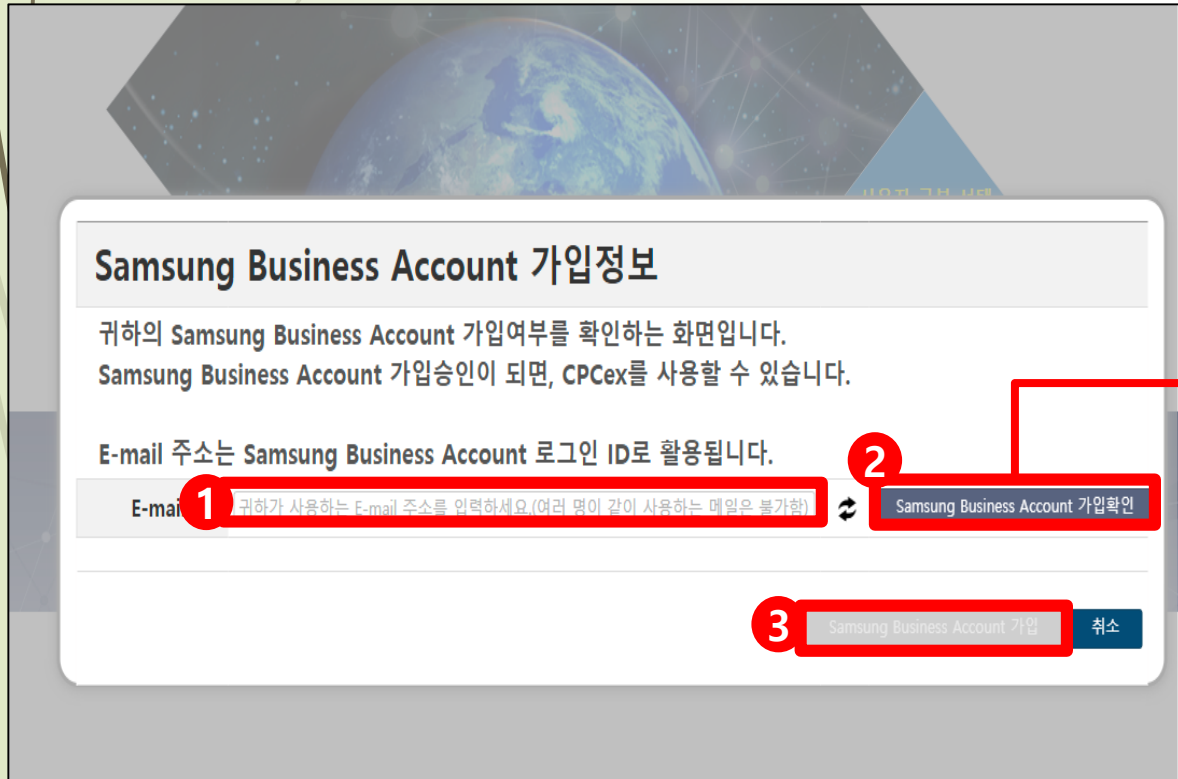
Samsung Business Account 가입정보

귀하의 Samsung Business Account 가입여부를 확인하는 화면입니다.
Samsung Business Account 가입승인이 되면, CPCex를 사용할 수 있습니다.

E-mail 주소는 Samsung Business Account 로그인 ID로 활용됩니다.

2

E-mail 1 귀하가 사용하는 E-mail 주소를 입력하세요.(여러 명이 같이 사용하는 메일은 불가함)

Samsung Business Account 가입확인

3 Samsung Business Account 가입

취소